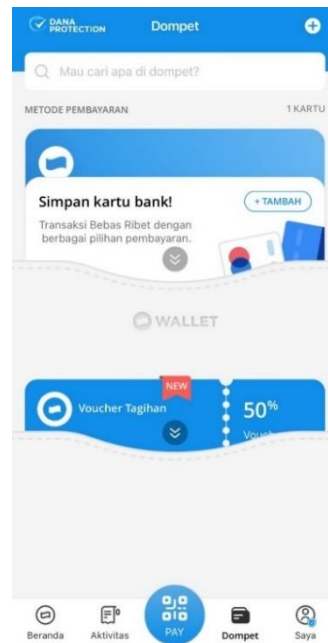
DANA PROTECTION
Dompet

Mau cari apa di dompet?

METODE PEMBAYARAN
1 KARTU

Simpan kartu bank!
+ TAMBAH
Transaksi Bebas Ribet dengan berbagai pilihan pembayaran.

WALLET

NEW
Voucher Tagihan
50%
Vouch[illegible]

Beranda
Aktivitas
PAY
Dompet
Saya